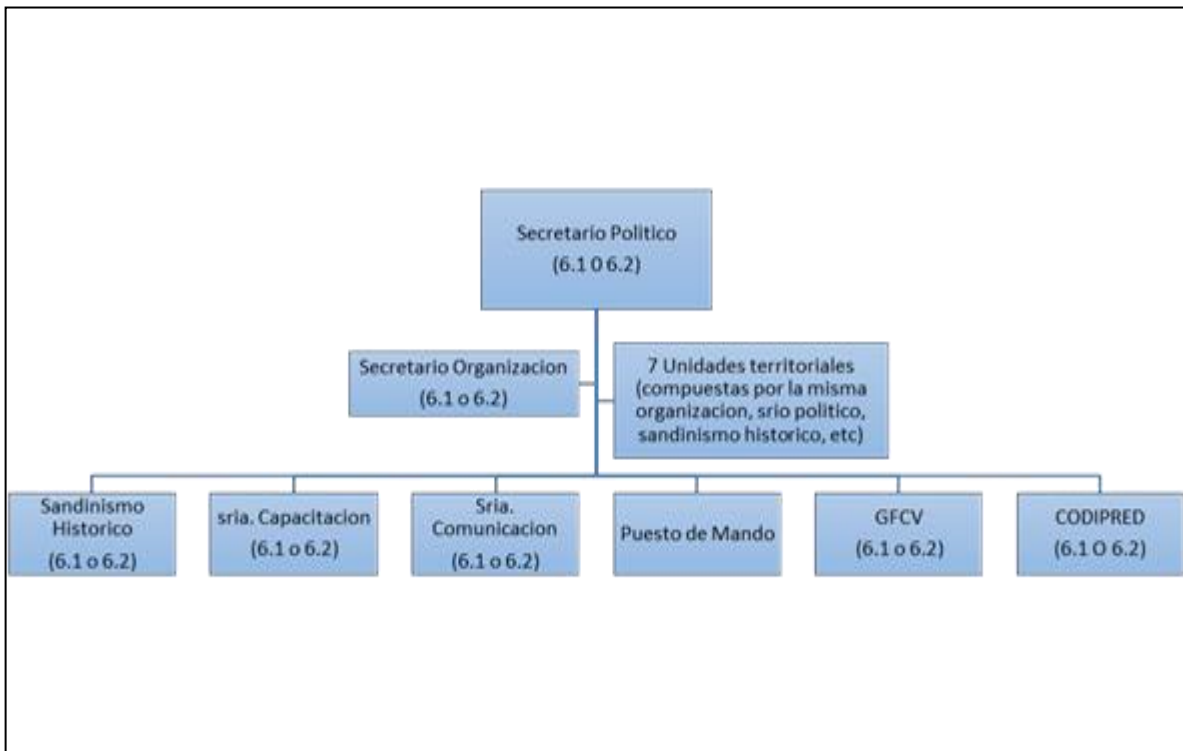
Secretario Politico
(6.1 O 6.2)

Secretario Organizacion
(6.1 o 6.2)

7 Unidades territoriales (compuestas por la misma organizacion, srio politico, sandinismo historico, etc)

Sandinismo Historico
(6.1 o 6.2)

sria. Capacitacion
(6.1 o 6.2)

Sria. Comunicacion
(6.1 o 6.2)

Puesto de Mando

GFCV
(6.1 o 6.2)

CODIPRED
(6.1 O 6.2)